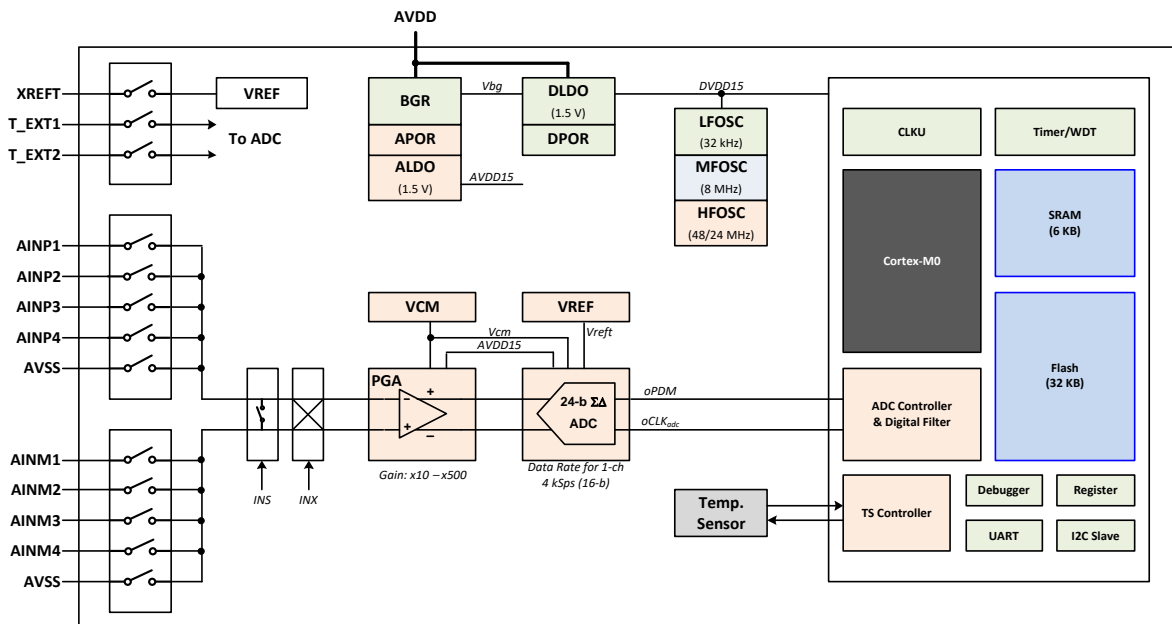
AVDD

XREFT
T_EXT1
T_EXT2

VREF
To ADC

BGR
APOR
ALDO
(1.5 V)
Vbg
AVDD15

DLDO
(1.5 V)
DPOR

DVDD15
LFOSC
(32 kHz)
MFOSC
(8 MHz)
HFOSC
(48/24 MHz)

CLKU
Timer/WDT
Cortex-M0
SRAM
(6 KB)
Flash
(32 KB)

AINP1
AINP2
AINP3
AINP4
AVSS

VCM
VREF
Vcm
AVDD15
Vreft

PGA
+
−
+
−
Gain: x10 ~x500

24-b ΣΔ
ADC
Data Rate for 1-ch
4 kSps (16-b)

oPDM
$oCLK_{adc}$

ADC Controller
& Digital Filter

AINM1
AINM2
AINM3
AINM4
AVSS

INS
INX

Temp.
Sensor

TS Controller
Debugger
Register
UART
I2C Slave